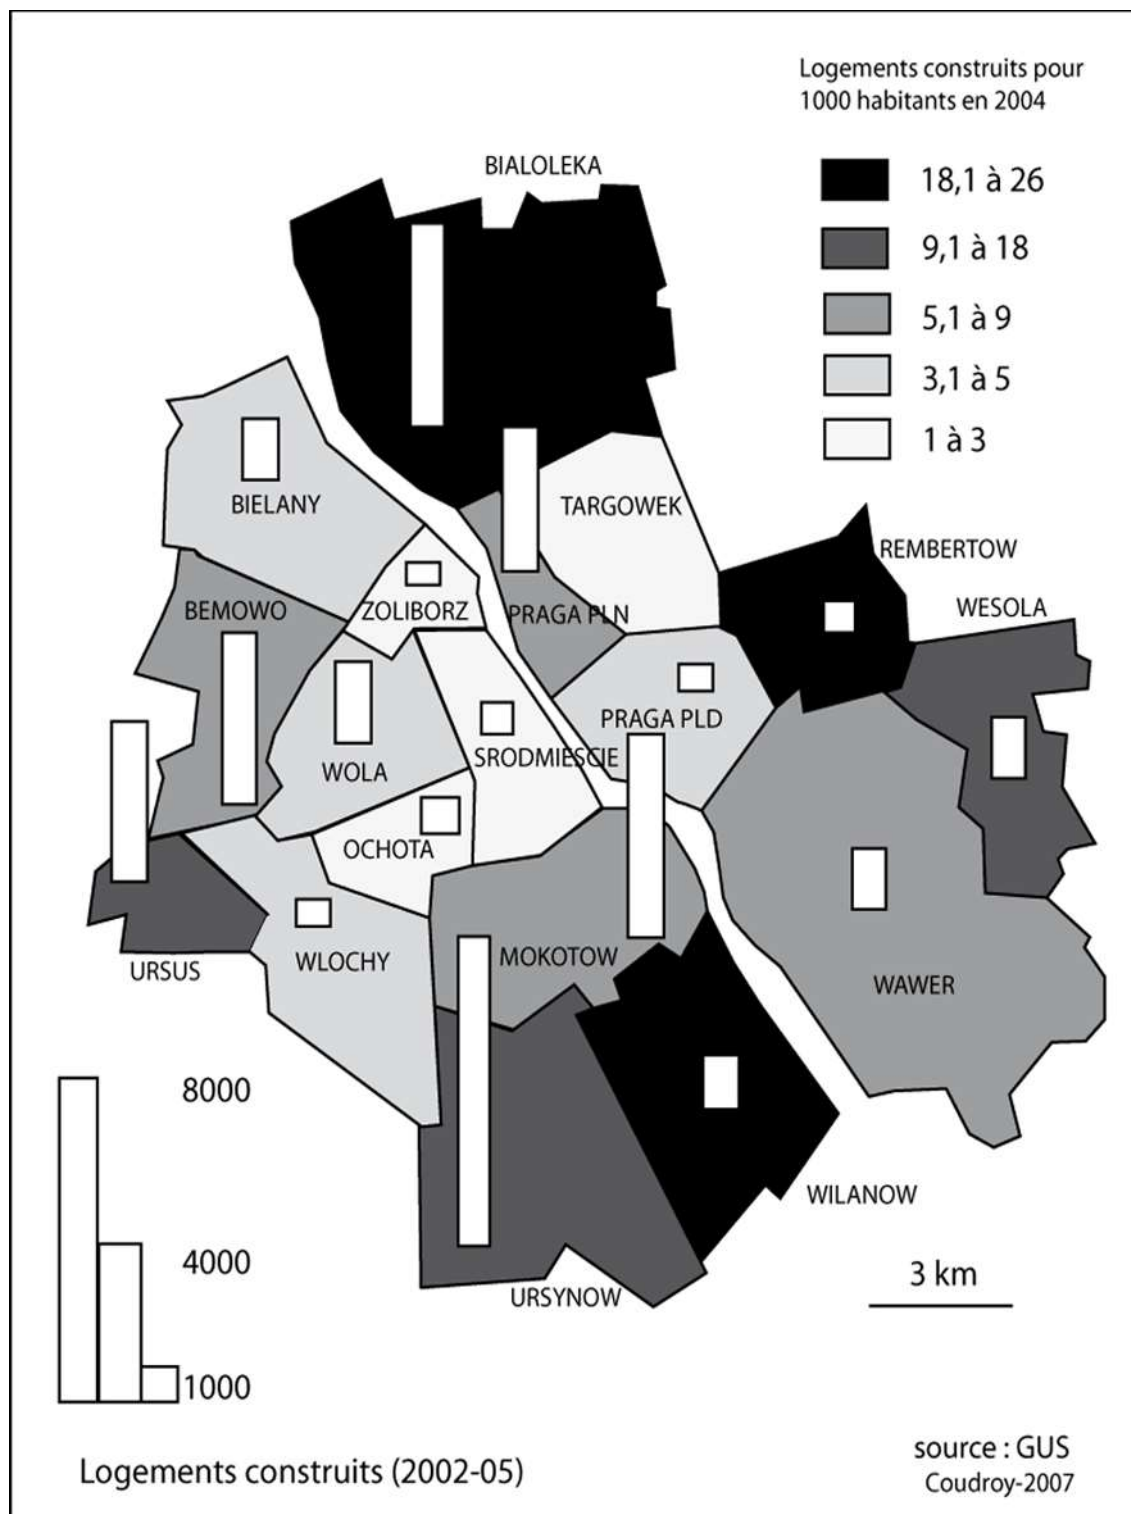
Logements construits pour 1000 habitants en 2004

18,1 à 26
9,1 à 18
5,1 à 9
3,1 à 5
1 à 3

BIALOLEKA
BIELANY
TARGOWEK
REMBERTOW
BEMOWO
ZOLIBORZ
PRAGA PLN
WESOLA
PRAGA PLD
WOLA
SRODMIESCIE
OCHOTA
URSUS
WLOCHY
MOKOTOW
WAWER
WILANOW
URSYNOW

8000
4000
1000

3 km

Logements construits (2002-05)

source : GUS
Coudroy-2007